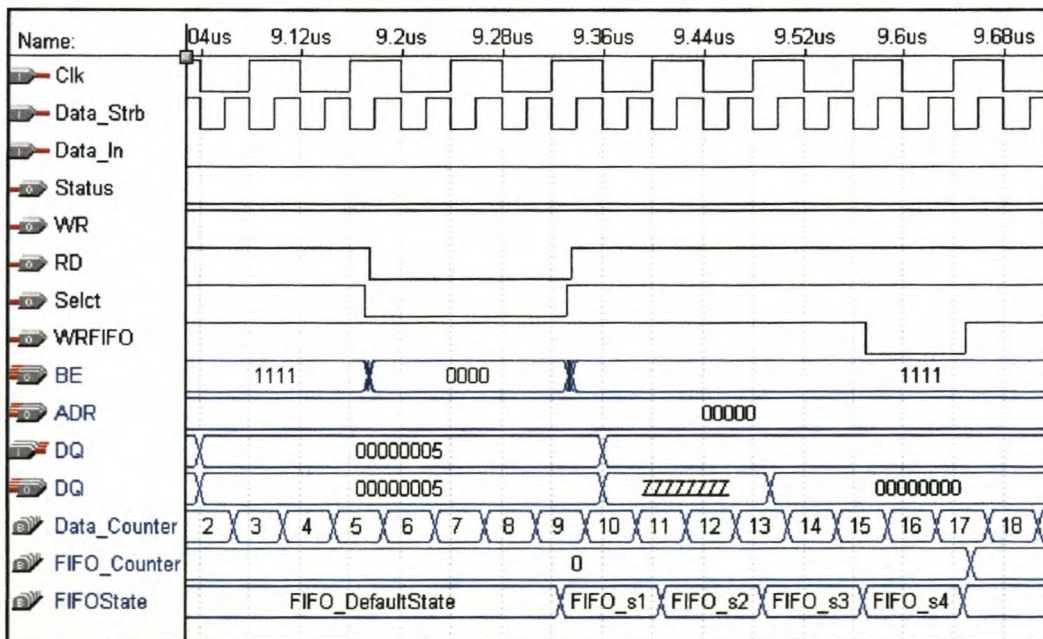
| Name: | 04us | 9.12us | 9.2us | 9.28us | 9.36us | 9.44us | 9.52us | 9.6us | 9.68us |
|---|---|---|---|---|---|---|---|---|---|

Clk
Data_Strb
Data_In
Status
WR
RD
Selct
WRFIFO
BE 1111 0000 1111
ADR 00000
DQ 00000005
DQ 00000005 ZZZZZZZZ 00000000
Data_Counter 2 3 4 5 6 7 8 9 10 11 12 13 14 15 16 17 18
FIFO_Counter 0
FIFOState FIFO_DefaultState FIFO_s1 FIFO_s2 FIFO_s3 FIFO_s4